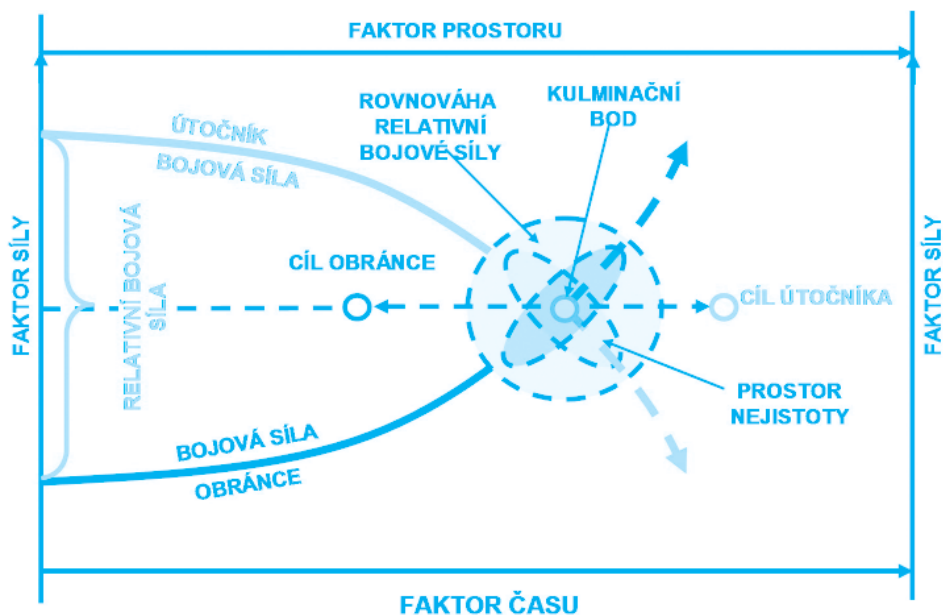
FAKTOR PROSTORU

FAKTOR SÍLY

FAKTOR SÍLY

ÚTOČNÍK
BOJOVÁ SÍLA

RELATIVNÍ BOJOVÁ SÍLA

ROVNOVÁHA RELATIVNÍ BOJOVÉ SÍLY

KULMINAČNÍ BOD

CÍL OBRÁNCE

CÍL ÚTOČNÍKA

PROSTOR NEJISTOTY

BOJOVÁ SÍLA
OBRÁNCE

FAKTOR ČASU